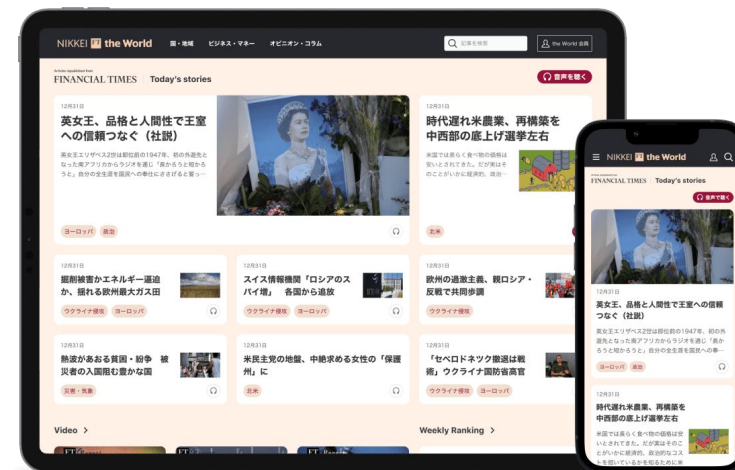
NIKKEI FT the World 国・地域 ビジネス・マネー オピニオン・コラム 記事を検索 the World 会員

Articles republished from FINANCIAL TIMES Today's stories 音声で聴く

12月31日
英女王、品格と人間性で王室への信頼つなぐ（社説）
英女王エリザベス2世は即位前の1947年、初の外遊先となった南アフリカからラジオを通じ「長かろうと短かろうと、自分の全生涯を国民への奉仕にささげると誓っ…
ヨーロッパ 政治

12月31日
時代遅れ米農業、再構築を中西部の底上げ選挙左右
米国では長らく食べ物の価格は安いとされてきた。だが実はそのことがいかに経済的、政治…
北米

12月31日
掘削被害かエネルギー運営か、揺れる欧州最大ガス田
ウクライナ侵攻 ヨーロッパ

12月31日
スイス情報機関「ロシアのスパイ増」 各国から追放
ウクライナ侵攻 ヨーロッパ

12月31日
欧州の過激主義、親ロシア・反戦で共同歩調
ウクライナ侵攻 ヨーロッパ

12月31日
熱波があおる貧困・紛争 被災者の入国阻む豊かな国
災害・気象

12月31日
米民主党の地盤、中絶求める女性の「保護州」に
北米

12月31日
「セベロドネツク撤退は戦術」ウクライナ国防省高官
ウクライナ侵攻 ヨーロッパ

Video >

Weekly Ranking >

NIKKEI FT the World
FINANCIAL TIMES Today's stories
音声で聴く

12月31日
英女王、品格と人間性で王室への信頼つなぐ（社説）
英女王エリザベス2世は即位前の1947年、初の外遊先となった南アフリカからラジオを通じ「長かろうと短かろうと、自分の全生涯を国民への奉…
ヨーロッパ 政治

12月31日
時代遅れ米農業、再構築を中西部の底上げ選挙左右
米国では長らく食べ物の価格は安いとされてきた。だが実はそのことがいかに経済的、政治的な…